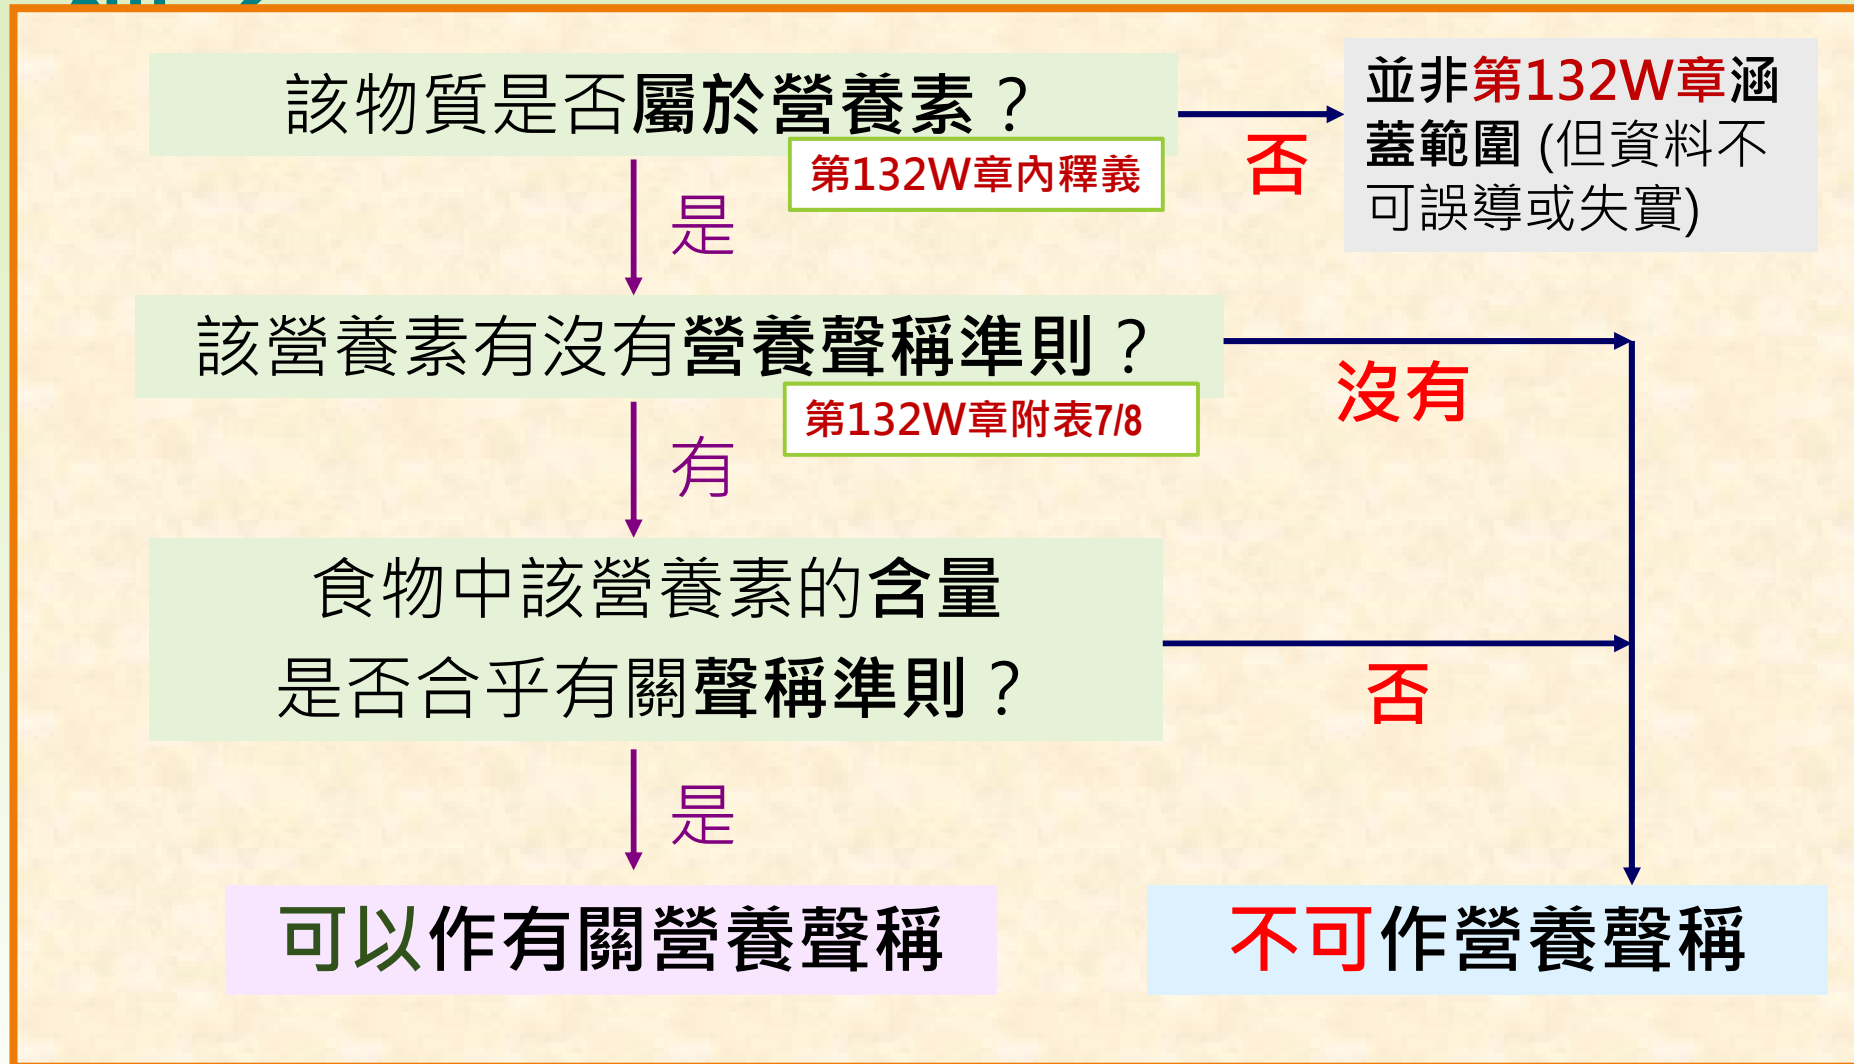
該物質是否屬於營養素？

第132W章內釋義

否

並非第132W章涵蓋範圍 (但資料不可誤導或失實)

是

該營養素有沒有營養聲稱準則？

第132W章附表7/8

沒有

有

食物中該營養素的含量是否合乎有關聲稱準則？

否

是

可以作有關營養聲稱

不可作營養聲稱